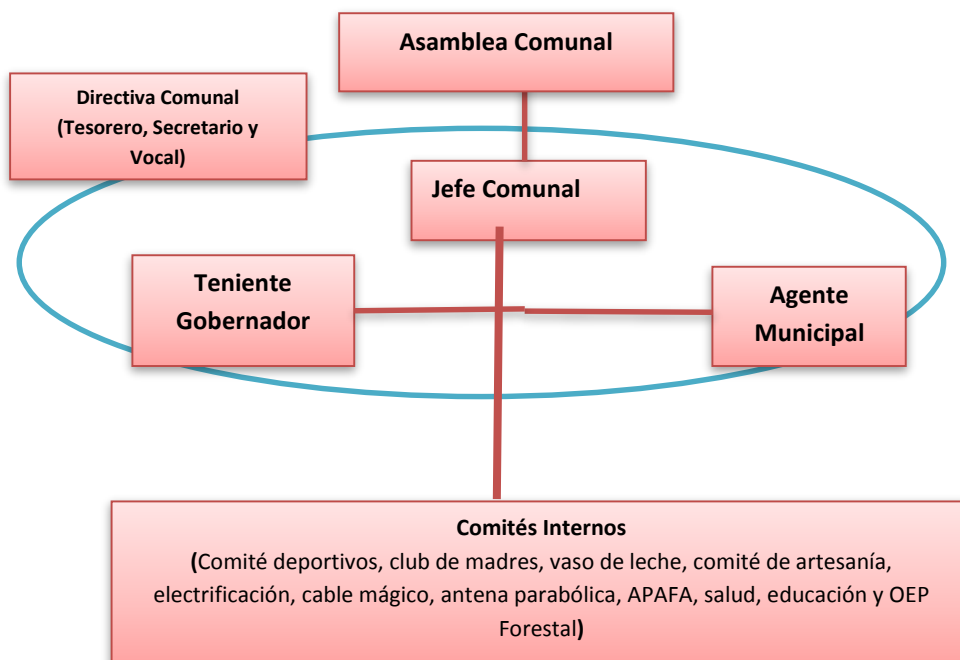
Asamblea Comunal

Directiva Comunal (Tesorero, Secretario y Vocal)

Jefe Comunal

Teniente Gobernador

Agente Municipal

Comités Internos
(Comité deportivos, club de madres, vaso de leche, comité de artesanía, electrificación, cable mágico, antena parabólica, APAFA, salud, educación y OEP Forestal)